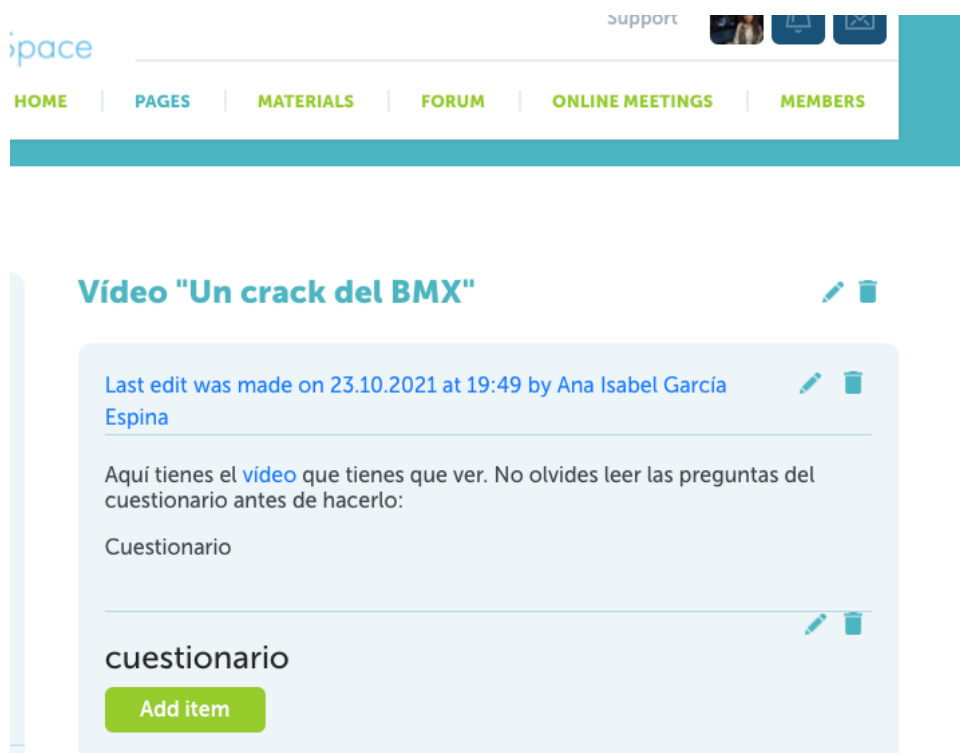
Space

Support

HOME | PAGES | MATERIALS | FORUM | ONLINE MEETINGS | MEMBERS

Vídeo "Un crack del BMX"

Last edit was made on 23.10.2021 at 19:49 by Ana Isabel García Espina

Aquí tienes el vídeo que tienes que ver. No olvides leer las preguntas del cuestionario antes de hacerlo:

Cuestionario

cuestionario

Add item